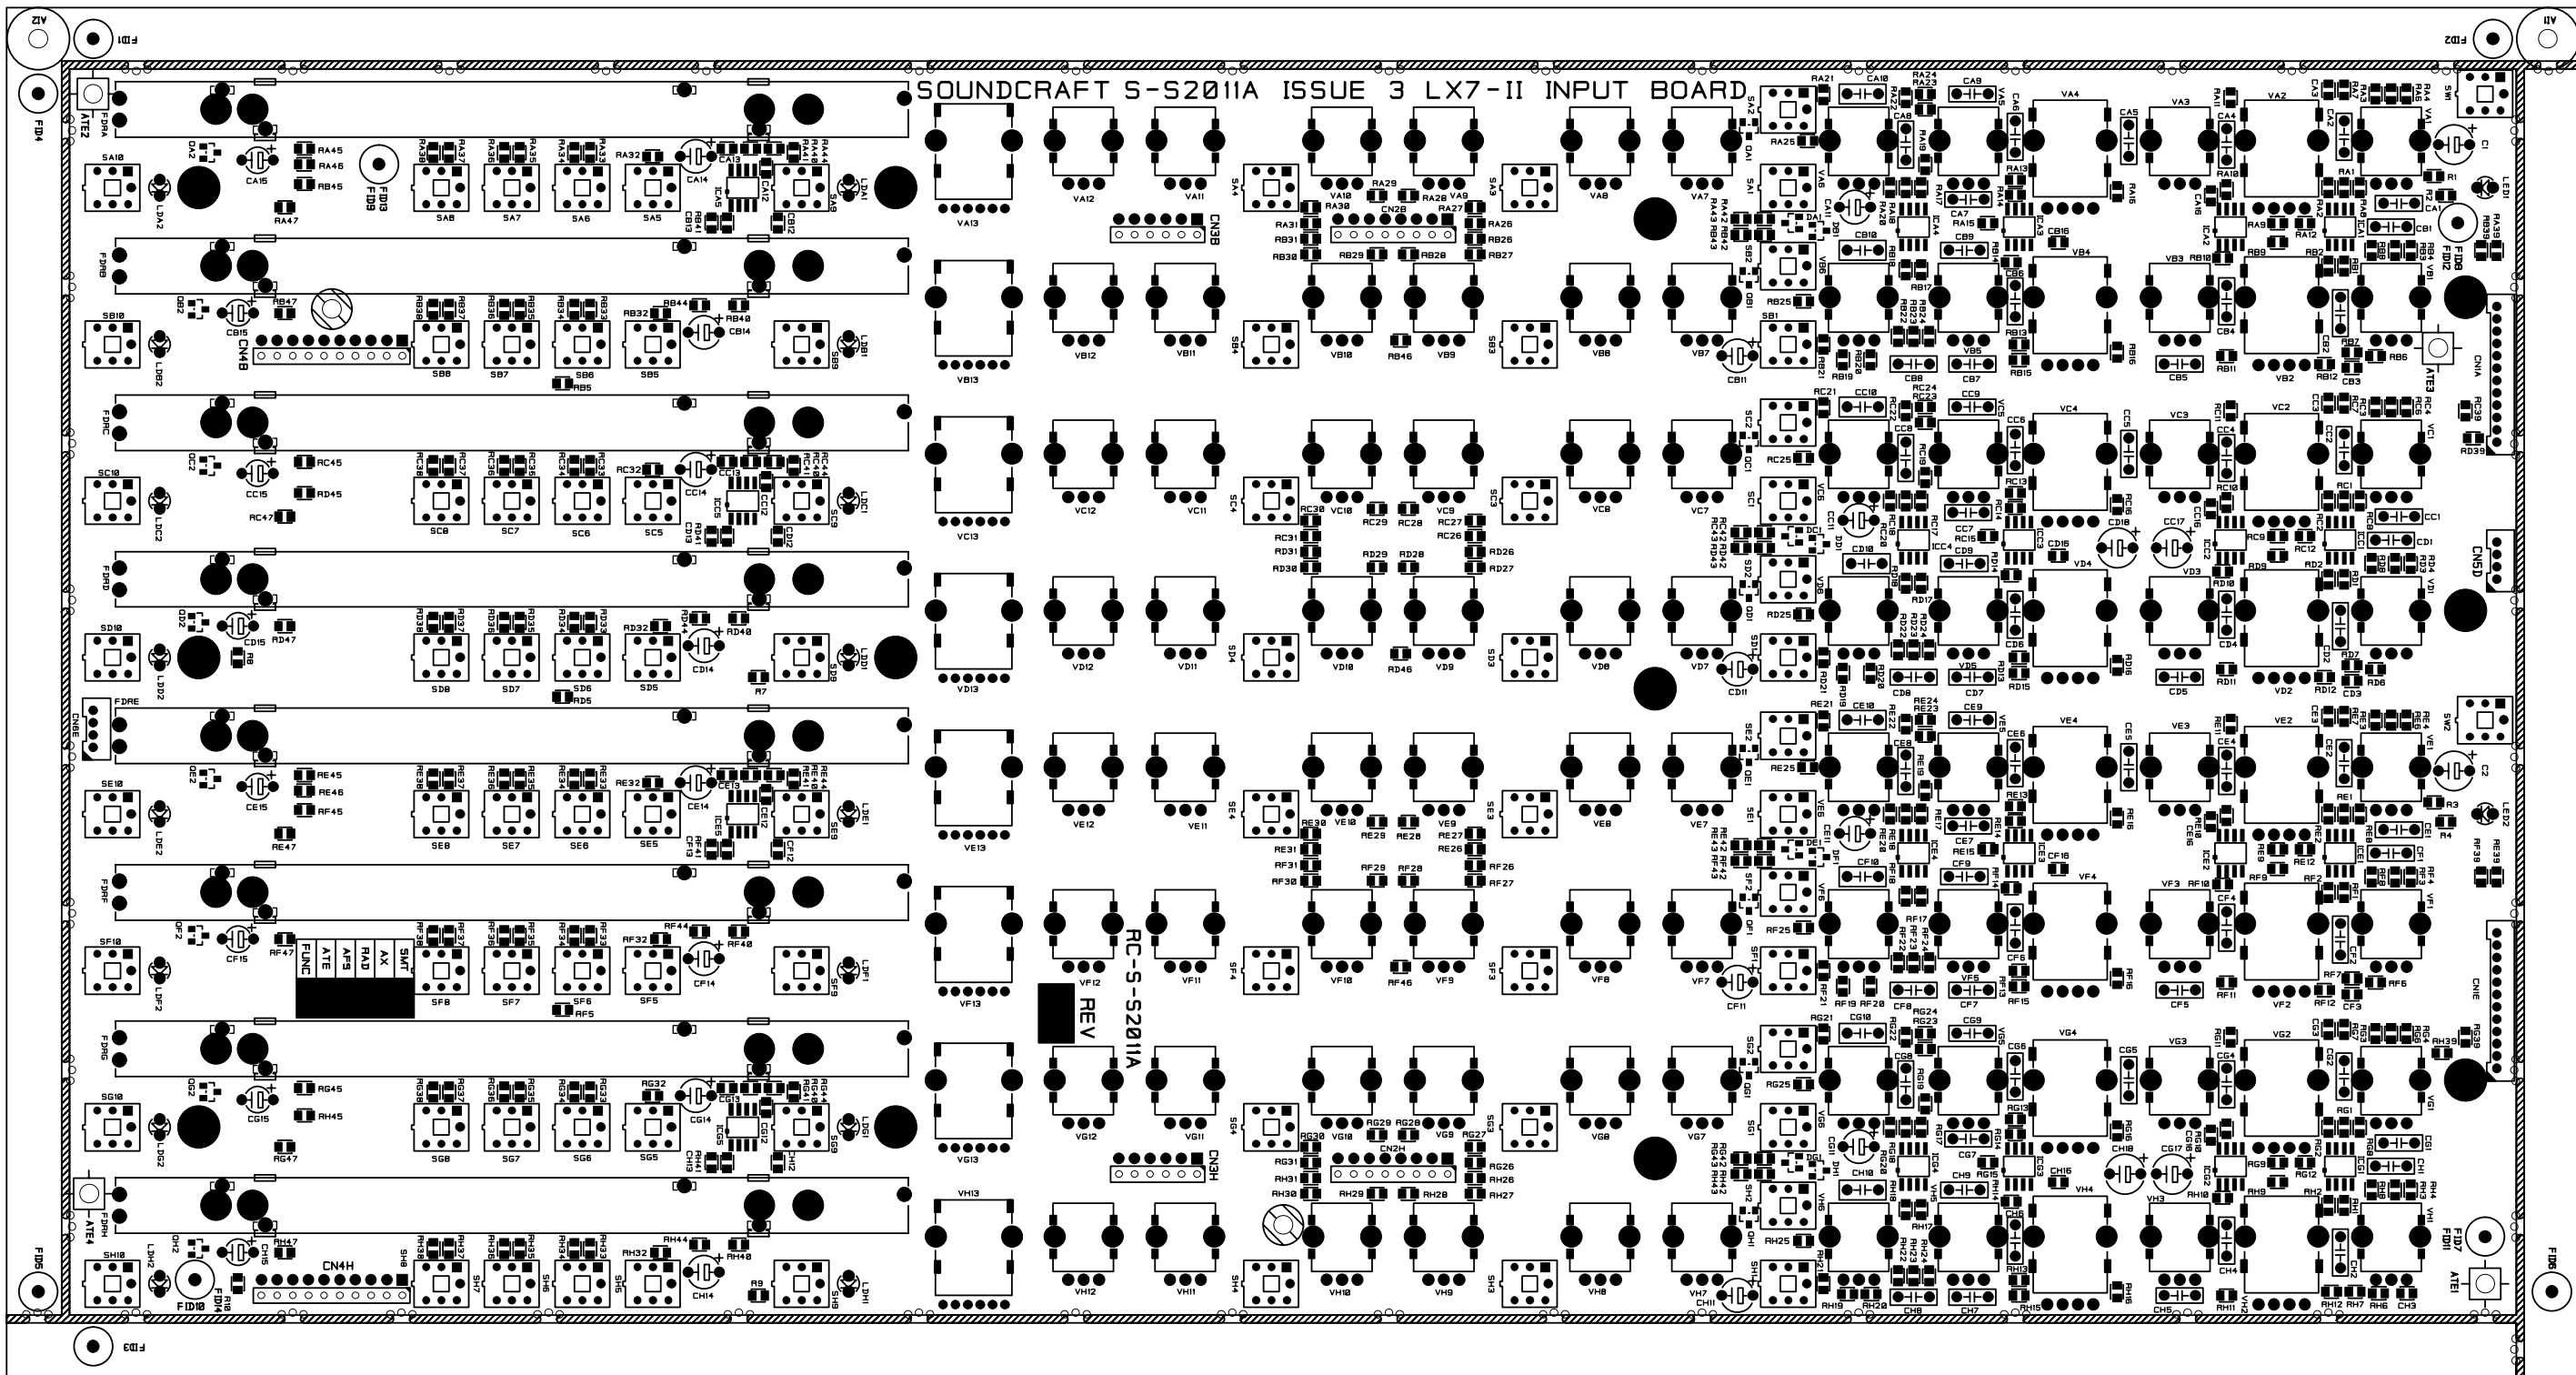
SOUNDCRAFT S-S2011A ISSUE 3 LX7-II INPUT BOARD

RC-S-S2011A

REV

FUNC
ATE
AFS
RAD
AX
SMT

FID1
FID2
FID3
FID4
FID5
FID6
FID7
FID8
FID9
FID10
FID11
FID12
FID13
FID14
A11
A12
ATE1
ATE2
ATE3
ATE4

CN1A
CN2B
CN3B
CN4B
CN5D
CN6E
CN1E
CN2H
CN3H
CN4H

VA1
VA2
VA3
VA4
VA5
VA6
VA7
VA8
VA9
VA10
VA11
VA12
VA13
VB1
VB2
VB3
VB4
VB5
VB6
VB7
VB8
VB9
VB10
VB11
VB12
VB13
VC1
VC2
VC3
VC4
VC5
VC6
VC7
VC8
VC9
VC10
VC11
VC12
VC13
VD1
VD2
VD3
VD4
VD5
VD6
VD7
VD8
VD9
VD10
VD11
VD12
VD13
VE1
VE2
VE3
VE4
VE5
VE6
VE7
VE8
VE9
VE10
VE11
VE12
VE13
VF1
VF2
VF3
VF4
VF5
VF6
VF7
VF8
VF9
VF10
VF11
VF12
VF13
VG1
VG2
VG3
VG4
VG5
VG6
VG7
VG8
VG9
VG10
VG11
VG12
VG13
VH1
VH2
VH3
VH4
VH5
VH6
VH7
VH8
VH9
VH10
VH11
VH12
VH13

LED1
LED2
SW1
SW2
C1
C2
C3
R1
R2
R3
R4
R7
R8
R9
R10
R18